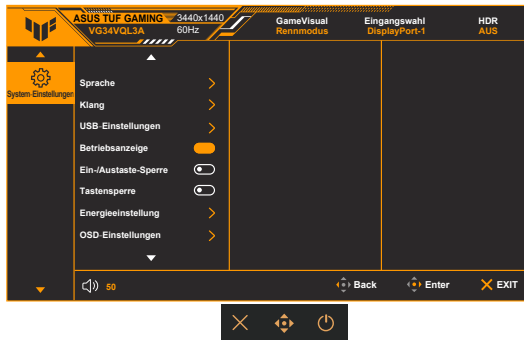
ASUS TUF GAMING
VG34VQL3A
3440x1440
60Hz

GameVisual
Rennmodus

Eingangswahl
DisplayPort-1

HDR
AUS

System-Einstellungen

Sprache
Klang
USB-Einstellungen
Betriebsanzeige
Ein-/Austaste-Sperre
Tastensperre
Energieeinstellung
OSD-Einstellungen

50

Back
Enter
EXIT